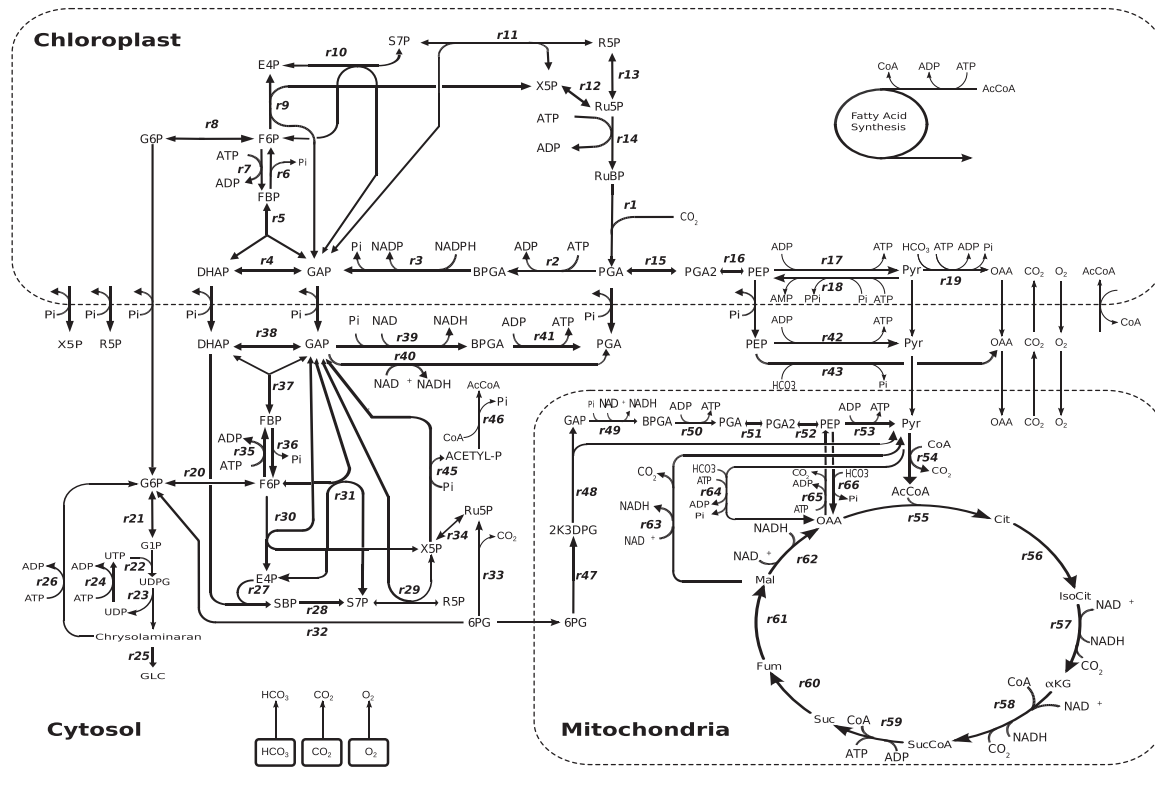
Chloroplast

E4P r10 S7P r11 R5P
r9 X5P r12 Ru5P r13
G6P r8 F6P
ATP r14
ADP
ATP r7 r6 Pi
ADP FBP RuBP
r5 r1 $CO_2$
DHAP r4 GAP Pi NADP r3 NADPH BPGA r2 ADP ATP PGA r15 PGA2 r16 PEP r17 ADP ATP Pyr $HCO_3$ ATP ADP Pi r19 OAA $CO_2$ $O_2$ AcCoA
AMP PPi r18 Pi ATP
Pi Pi Pi Pi Pi Pi CoA
X5P R5P
DHAP r38 GAP Pi NAD r39 NADH ADP r41 ATP PGA PEP ADP r42 ATP Pyr OAA $CO_2$ $O_2$
r40 BPGA
NAD + NADH r43
HCO3 Pi
r37 AcCoA
Pi
FBP CoA r46 OAA $CO_2$ $O_2$
ADP r36 ACETYL-P
r35 Pi r45
ATP Pi
GAP Pi NAD + NADH BPGA r49 ADP ATP PGA r50 r51 PGA2 r52 PEP ADP ATP r53 Pyr
CoA r54 $CO_2$
G6P r20 F6P r31 $CO_2$ HCO3 $CO_2$ HCO3 AcCoA
r21 r30 ATP r64 r65 r66 Pi
G1P ADP ATP
ADP UTP Pi r48 NADH r63 OAA r55 Cit
r26 ADP r22 UDPG Ru5P r34 X5P 2K3DPG NAD + NADH
ATP r24 $CO_2$ r62 r56
ATP r23 E4P r27 r33 NAD + Mal
UDP SBP r28 S7P r29 R5P r47 IsoCit NAD +
Chrysolaminaran r32 6PG 6PG r61 r57 NADH
r25 Fum $CO_2$
GLC r60 CoA $\alpha$KG
$HCO_3$ $CO_2$ $O_2$ r58 NAD +
Cytosol $HCO_3$ $CO_2$ $O_2$ Suc CoA r59 SucCoA NADH
Mitochondria ATP ADP $CO_2$

CoA ADP ATP AcCoA
Fatty Acid Synthesis